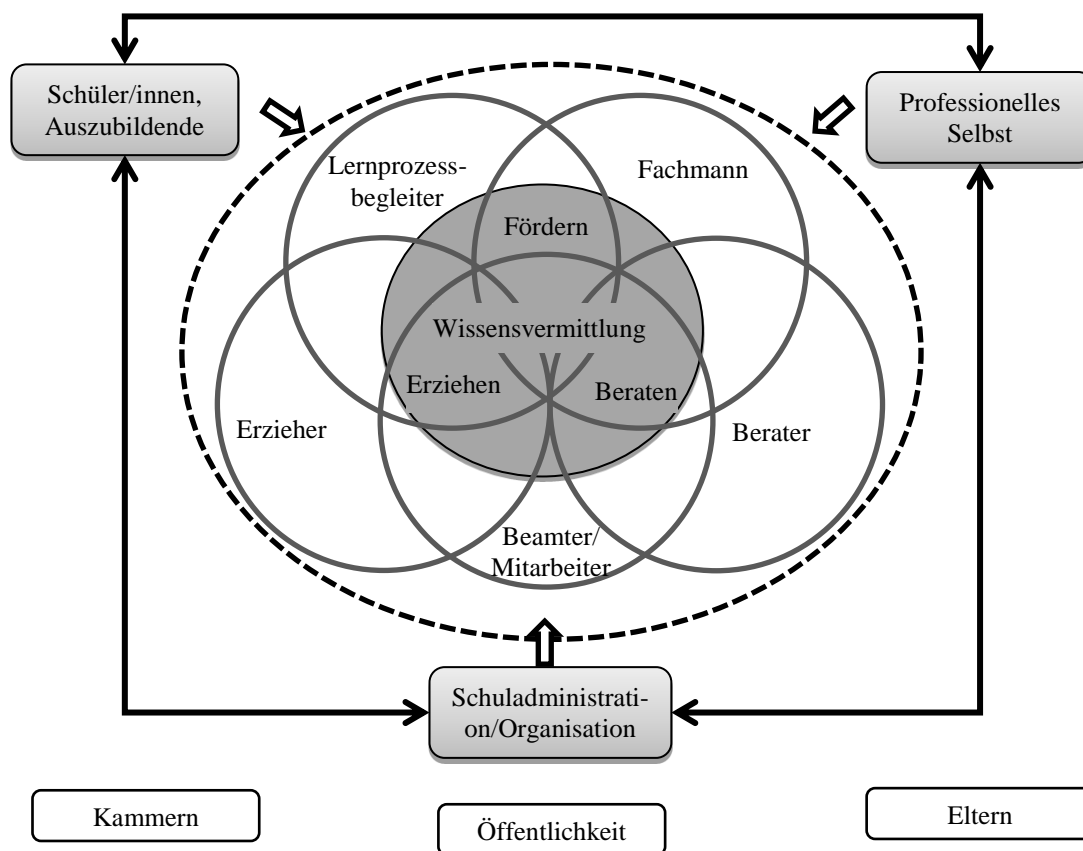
Schüler/innen, Auszubildende

Professionelles Selbst

Lernprozessbegleiter

Fachmann

Fördern

Wissensvermittlung

Erziehen

Beraten

Erzieher

Berater

Beamter/ Mitarbeiter

Schuladministration/Organisation

Kammern

Öffentlichkeit

Eltern